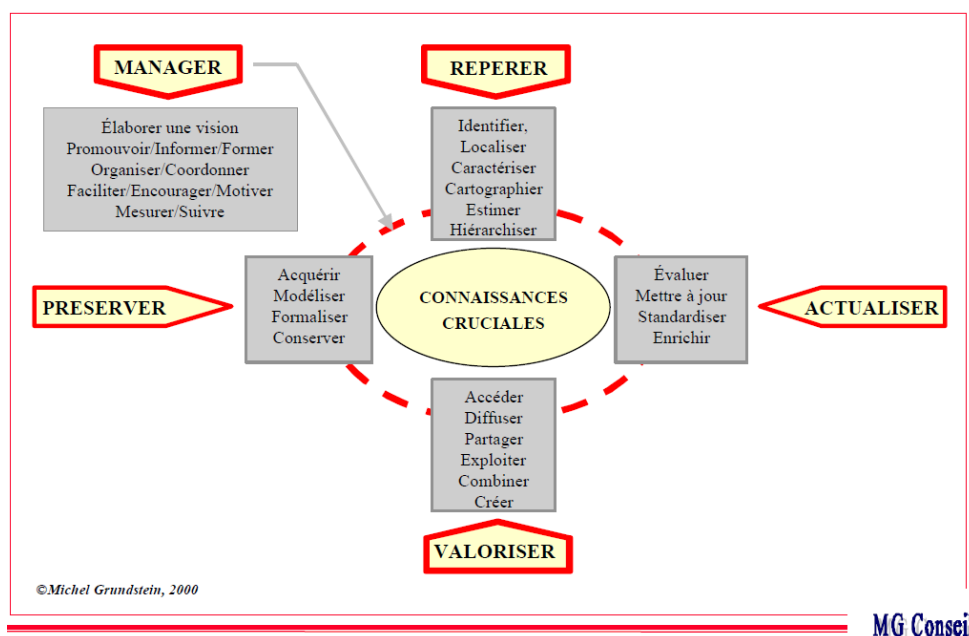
MANAGER

Élaborer une vision
Promouvoir/Informer/Former
Organiser/Coordonner
Faciliter/Encourager/Motiver
Mesurer/Suivre

REPERER

Identifier,
Localiser
Caractériser
Cartographier
Estimer
Hiérarchiser

PRESERVER

Acquérir
Modéliser
Formaliser
Conserver

CONNAISSANCES CRUCIALES

Évaluer
Mettre à jour
Standardiser
Enrichir

ACTUALISER

Accéder
Diffuser
Partager
Exploiter
Combiner
Créer

VALORISER

©Michel Grundstein, 2000

MG Consei